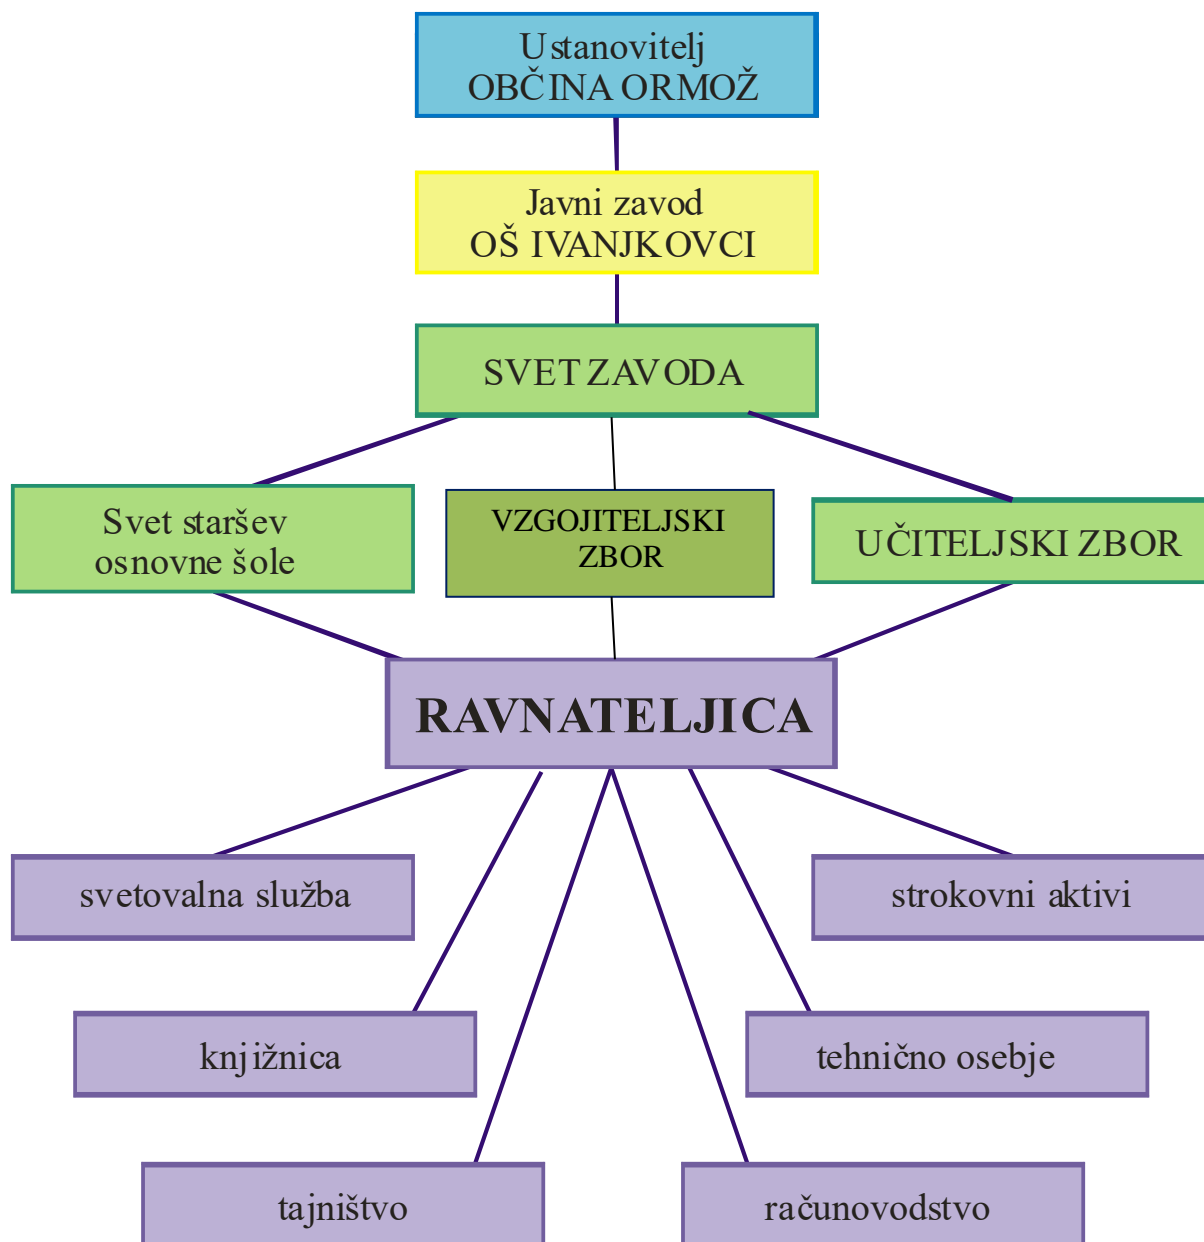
Ustanovitelj
OBČINA ORMOŽ

Javni zavod
OŠ IVANJKOVCI

SVET ZAVODA

Svet staršev osnovne šole

VZGOJITELJSKI ZBOR

UČITELJSKI ZBOR

RAVNATELJICA

svetovalna služba

strokovni aktivi

knjižnica

tehnično osebje

tajništvo

računovodstvo